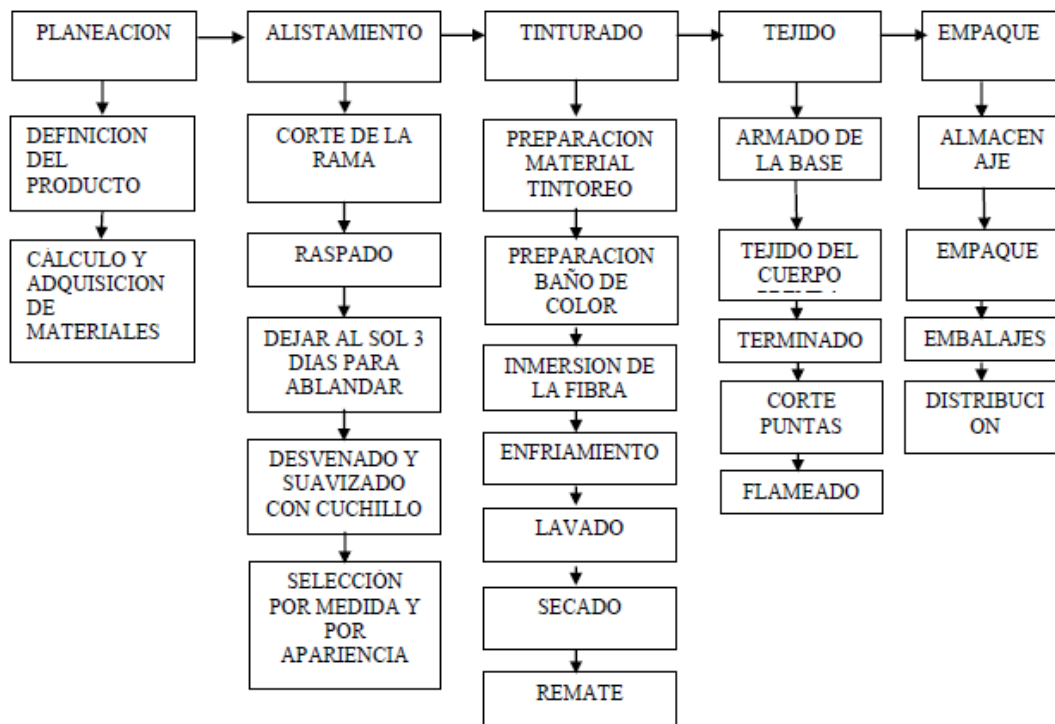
PLANEACION

DEFINICION DEL PRODUCTO

CÁLCULO Y ADQUISICION DE MATERIALES

ALISTAMIENTO

CORTE DE LA RAMA

RASPADO

DEJAR AL SOL 3 DIAS PARA ABLANDAR

DESVENADO Y SUAVIZADO CON CUCHILLO

SELECCIÓN POR MEDIDA Y POR APARIENCIA

TINTURADO

PREPARACION MATERIAL TINTOREO

PREPARACION BAÑO DE COLOR

INMERSION DE LA FIBRA

ENFRIAMIENTO

LAVADO

SECADO

REMATE

TEJIDO

ARMADO DE LA BASE

TEJIDO DEL CUERPO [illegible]

TERMINADO

CORTE PUNTAS

FLAMEADO

EMPAQUE

ALMACENAJE

EMPAQUE

EMBALAJES

DISTRIBUCION